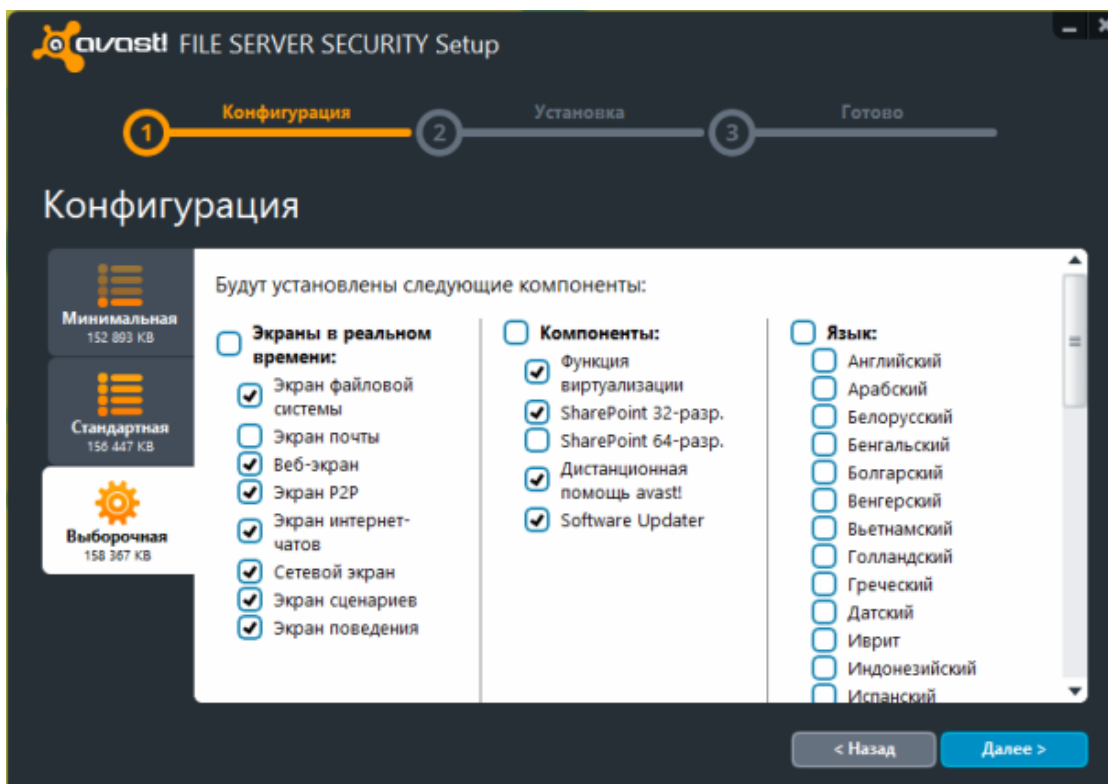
avast! FILE SERVER SECURITY Setup

1 Конфигурация 2 Установка 3 Готово

Конфигурация

Минимальная
152 893 KB

Стандартная
156 447 KB

Выборочная
158 367 KB

Будут установлены следующие компоненты:

Экраны в реальном времени:
Экран файловой системы
Экран почты
Веб-экран
Экран P2P
Экран интернет-чатов
Сетевой экран
Экран сценариев
Экран поведения

Компоненты:
Функция виртуализации
SharePoint 32-разр.
SharePoint 64-разр.
Дистанционная помощь avast!
Software Updater

Язык:
Английский
Арабский
Белорусский
Бенгальский
Болгарский
Венгерский
Вьетнамский
Голландский
Греческий
Датский
Иврит
Индонезийский
Испанский

< Назад
Далее >